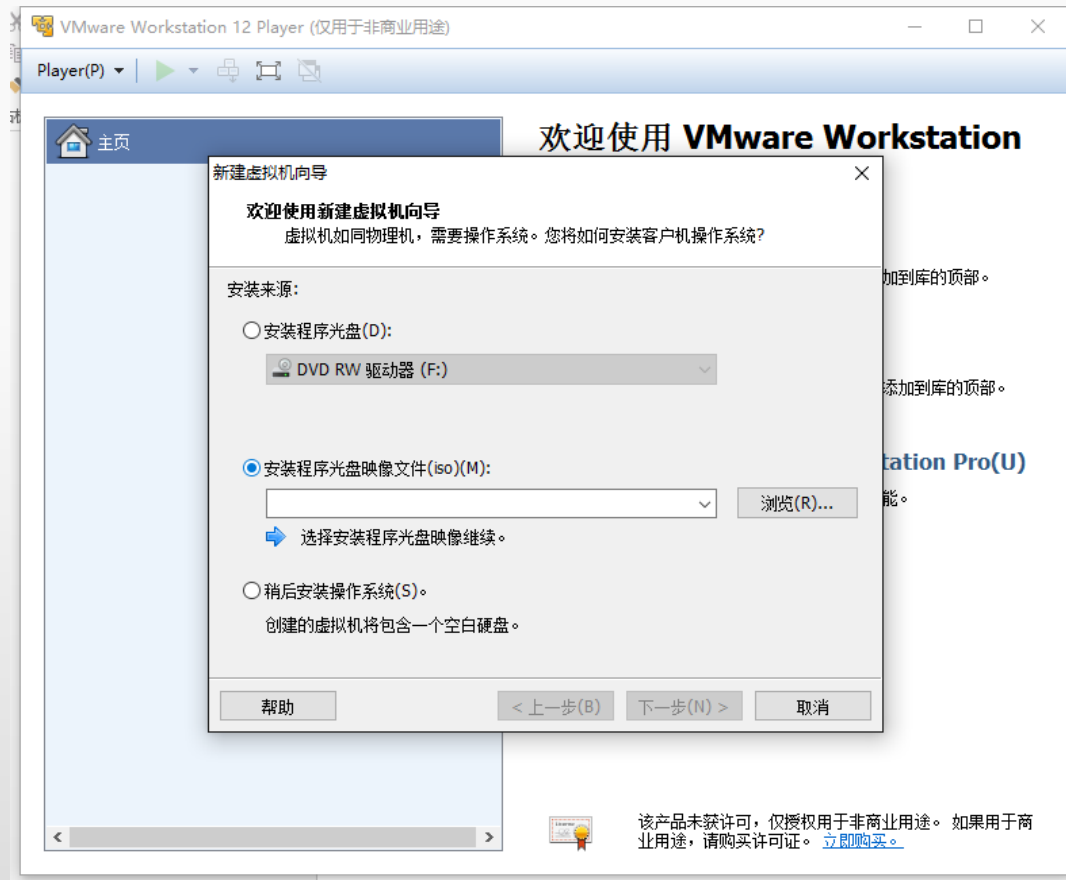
VMware Workstation 12 Player (仅用于非商业用途)

Player(P)

主页

欢迎使用 VMware Workstation

加到库的顶部。

添加到库的顶部。

tation Pro(U)

能。

新建虚拟机向导

欢迎使用新建虚拟机向导

虚拟机如同物理机，需要操作系统。您将如何安装客户机操作系统?

安装来源:

安装程序光盘(D):

DVD RW 驱动器 (F:)

安装程序光盘映像文件(iso)(M):

浏览(R)...

选择安装程序光盘映像继续。

稍后安装操作系统(S)。

创建的虚拟机将包含一个空白硬盘。

帮助

< 上一步(B)

下一步(N) >

取消

该产品未获许可，仅授权用于非商业用途。如果用于商业用途，请购买许可证。立即购买。